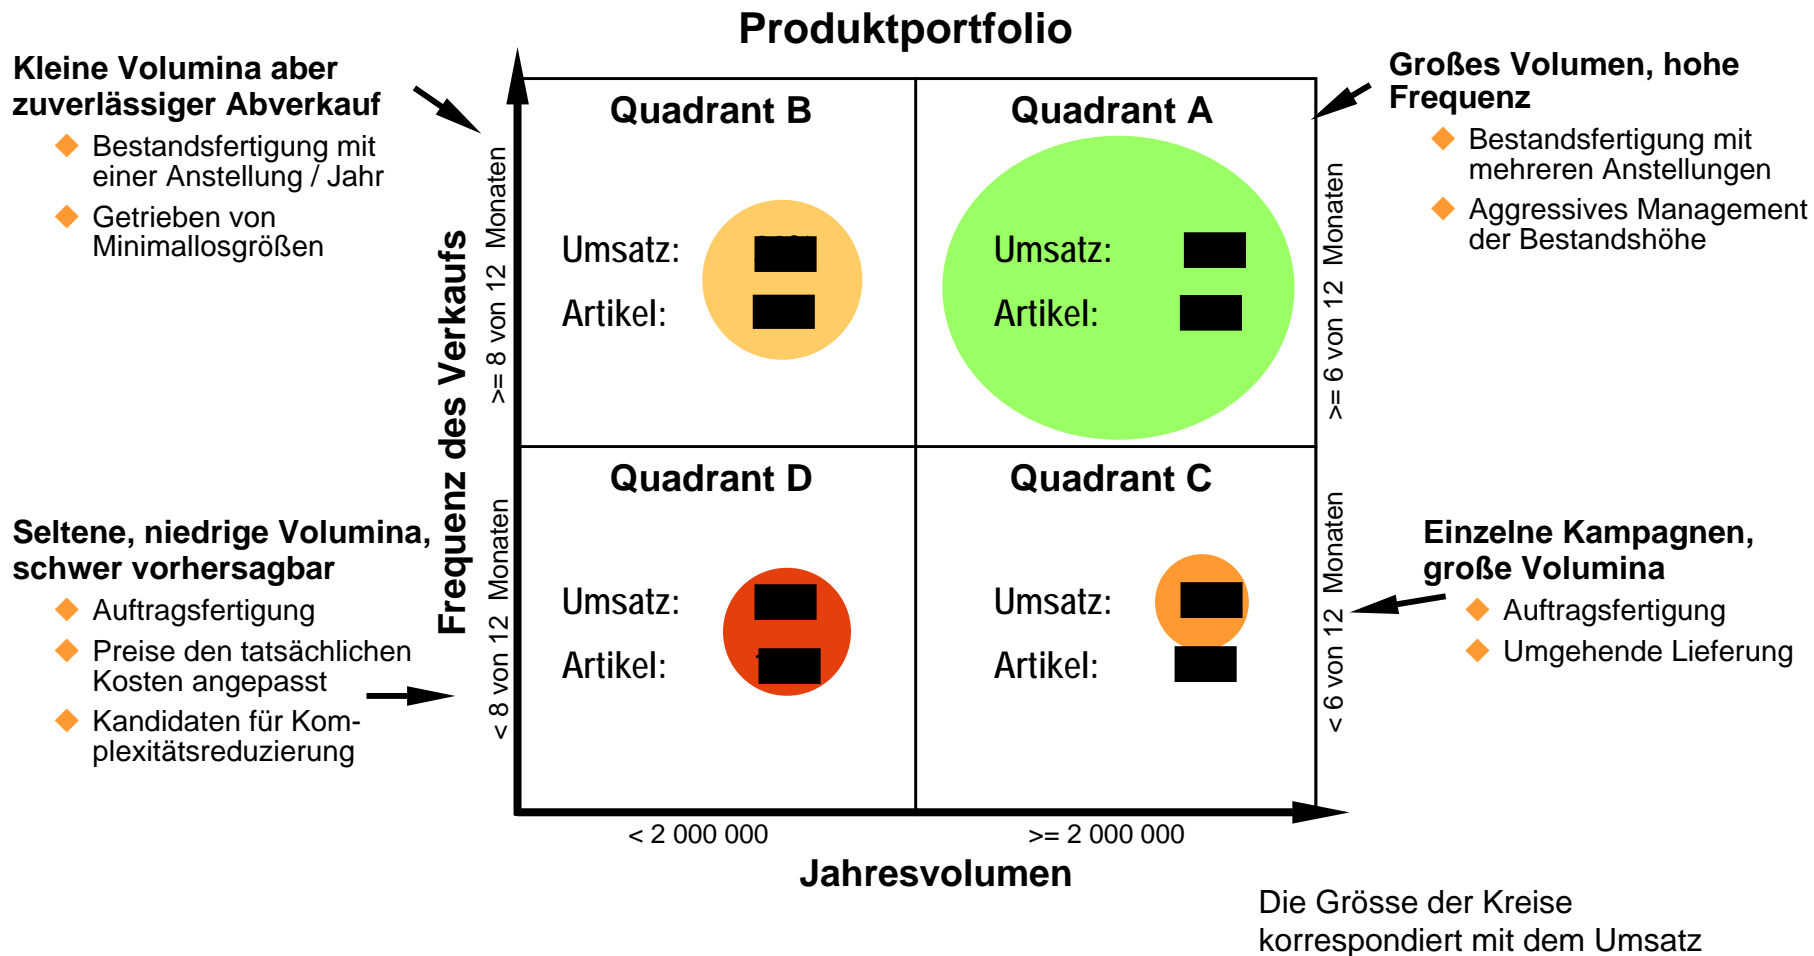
Produktportfolio

Kleine Volumina aber zuverlässiger Abverkauf
- Bestandsfertigung mit einer Anstellung / Jahr
- Getrieben von Minimallosgrößen

Großes Volumen, hohe Frequenz
- Bestandsfertigung mit mehreren Anstellungen
- Aggressives Management der Bestandshöhe

Quadrant B
Umsatz: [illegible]
Artikel: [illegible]

Quadrant A
Umsatz: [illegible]
Artikel: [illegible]

>= 8 von 12 Monaten

>= 6 von 12 Monaten

Frequenz des Verkaufs

Quadrant D
Umsatz: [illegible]
Artikel: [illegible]

Quadrant C
Umsatz: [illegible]
Artikel: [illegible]

< 8 von 12 Monaten

< 6 von 12 Monaten

Seltene, niedrige Volumina, schwer vorhersagbar
- Auftragsfertigung
- Preise den tatsächlichen Kosten angepasst
- Kandidaten für Komplexitätsreduzierung

Einzelne Kampagnen, große Volumina
- Auftragsfertigung
- Umgehende Lieferung

< 2 000 000

>= 2 000 000

Jahresvolumen

Die Grösse der Kreise korrespondiert mit dem Umsatz